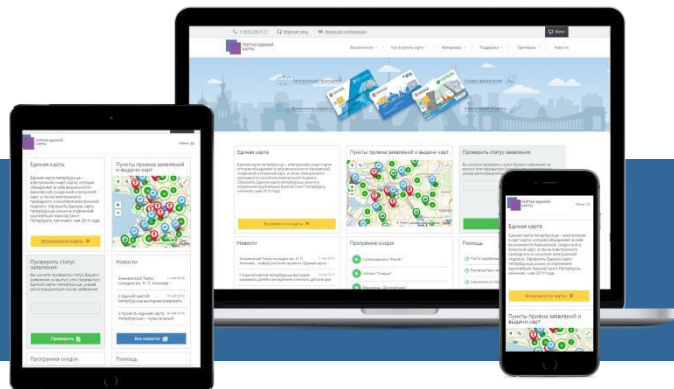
Единая карта

Пункты приема заявлений и выдачи карт

Проверить статус заявления

Новости

Программа скидок

Помощь

Возможности карты

Проверить

Все новости

Единая карта

Пункты приема заявлений и выдачи карт

Возможности карты

Проверить статус заявления

Новости

Программа скидок

Помощь

Возможности карты

Единая карта

Возможности карты

Пункты приема заявлений и выдачи карт